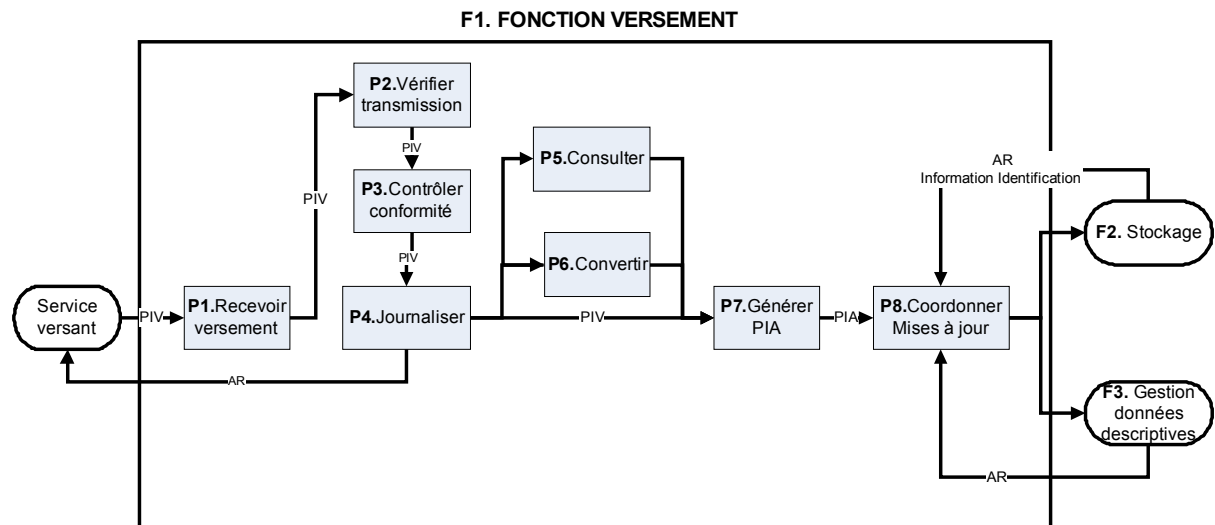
F1. FONCTION VERSEMENT

Service versant

PIV

P1.Recevoir versement

PIV

P2.Vérifier transmission

PIV

P3.Contrôler conformité

PIV

P4.Journaliser

AR

P5.Consulter

P6.Convertir

PIV

P7.Générer PIA

PIA

P8.Coordonner Mises à jour

AR
Information Identification

F2. Stockage

F3. Gestion données descriptives

AR